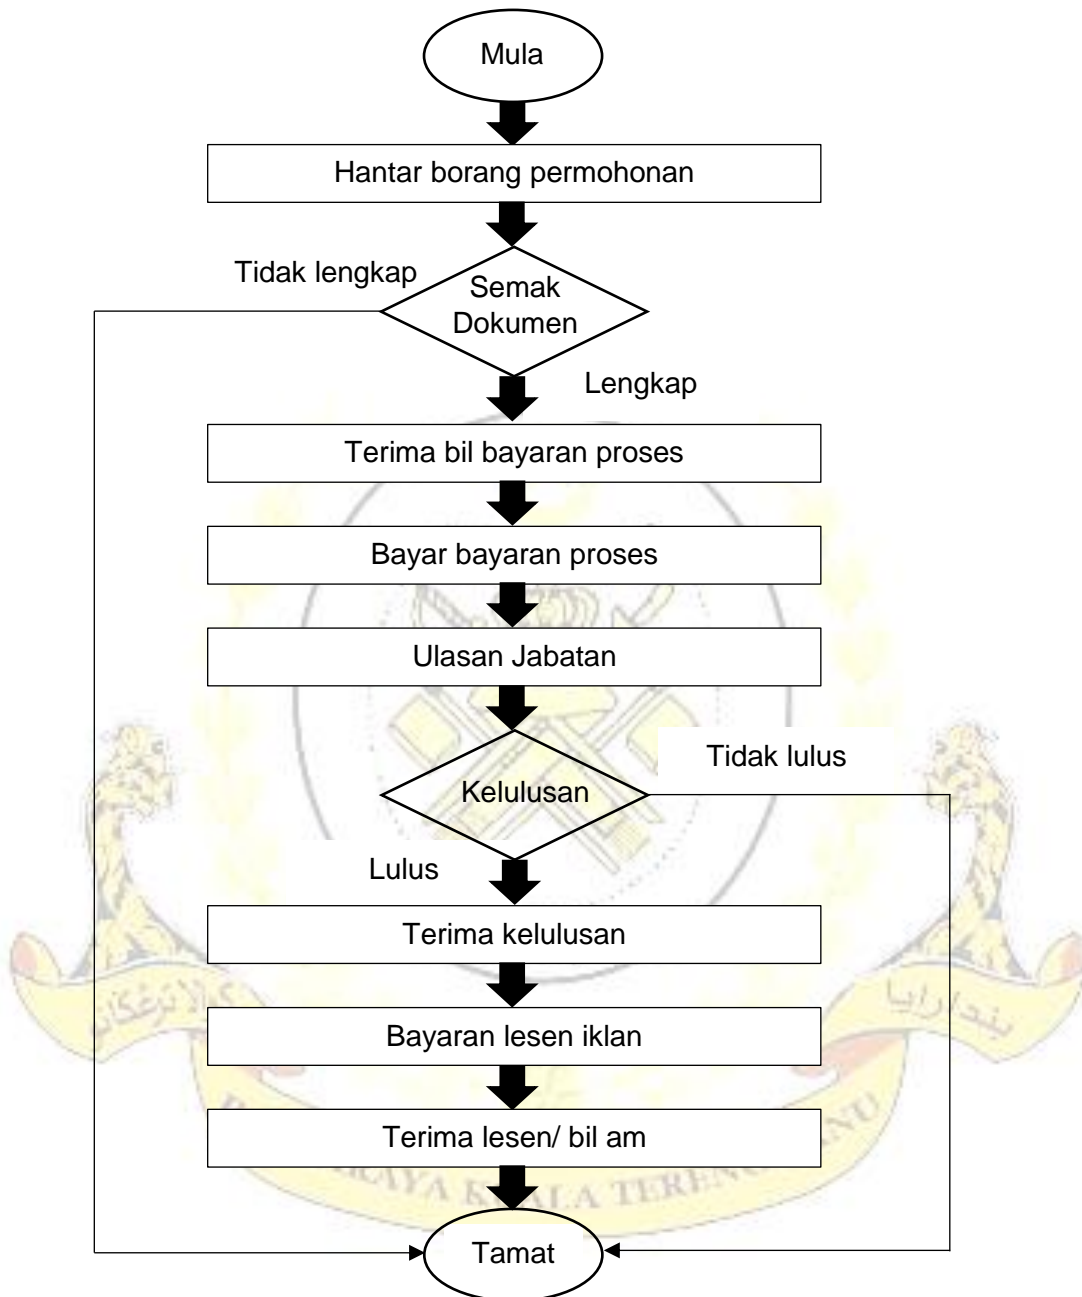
Mula

Hantar borang permohonan

Tidak lengkap

Semak Dokumen

Lengkap

Terima bil bayaran proses

Bayar bayaran proses

Ulasan Jabatan

Tidak lulus

Kelulusan

Lulus

Terima kelulusan

Bayaran lesen iklan

Terima lesen/ bil am

Tamat

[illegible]AYA K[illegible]LA TEREN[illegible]NU